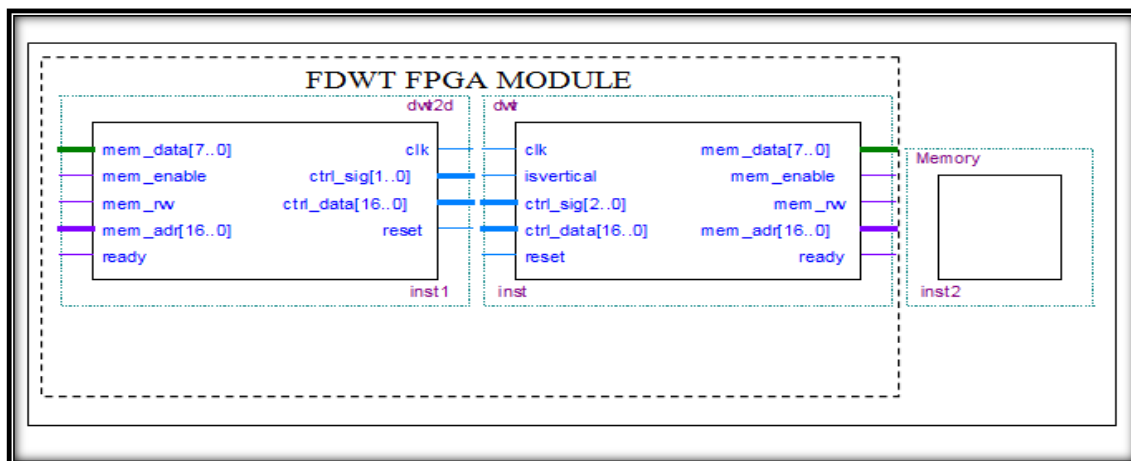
FDWT FPGA MODULE

dwt2d

mem_data[7..0]
mem_enable
mem_rw
mem_adr[16..0]
ready

clk
ctrl_sig[1..0]
ctrl_data[16..0]
reset

inst1

dwt

clk
isvertical
ctrl_sig[2..0]
ctrl_data[16..0]
reset

mem_data[7..0]
mem_enable
mem_rw
mem_adr[16..0]
ready

inst

Memory

inst2